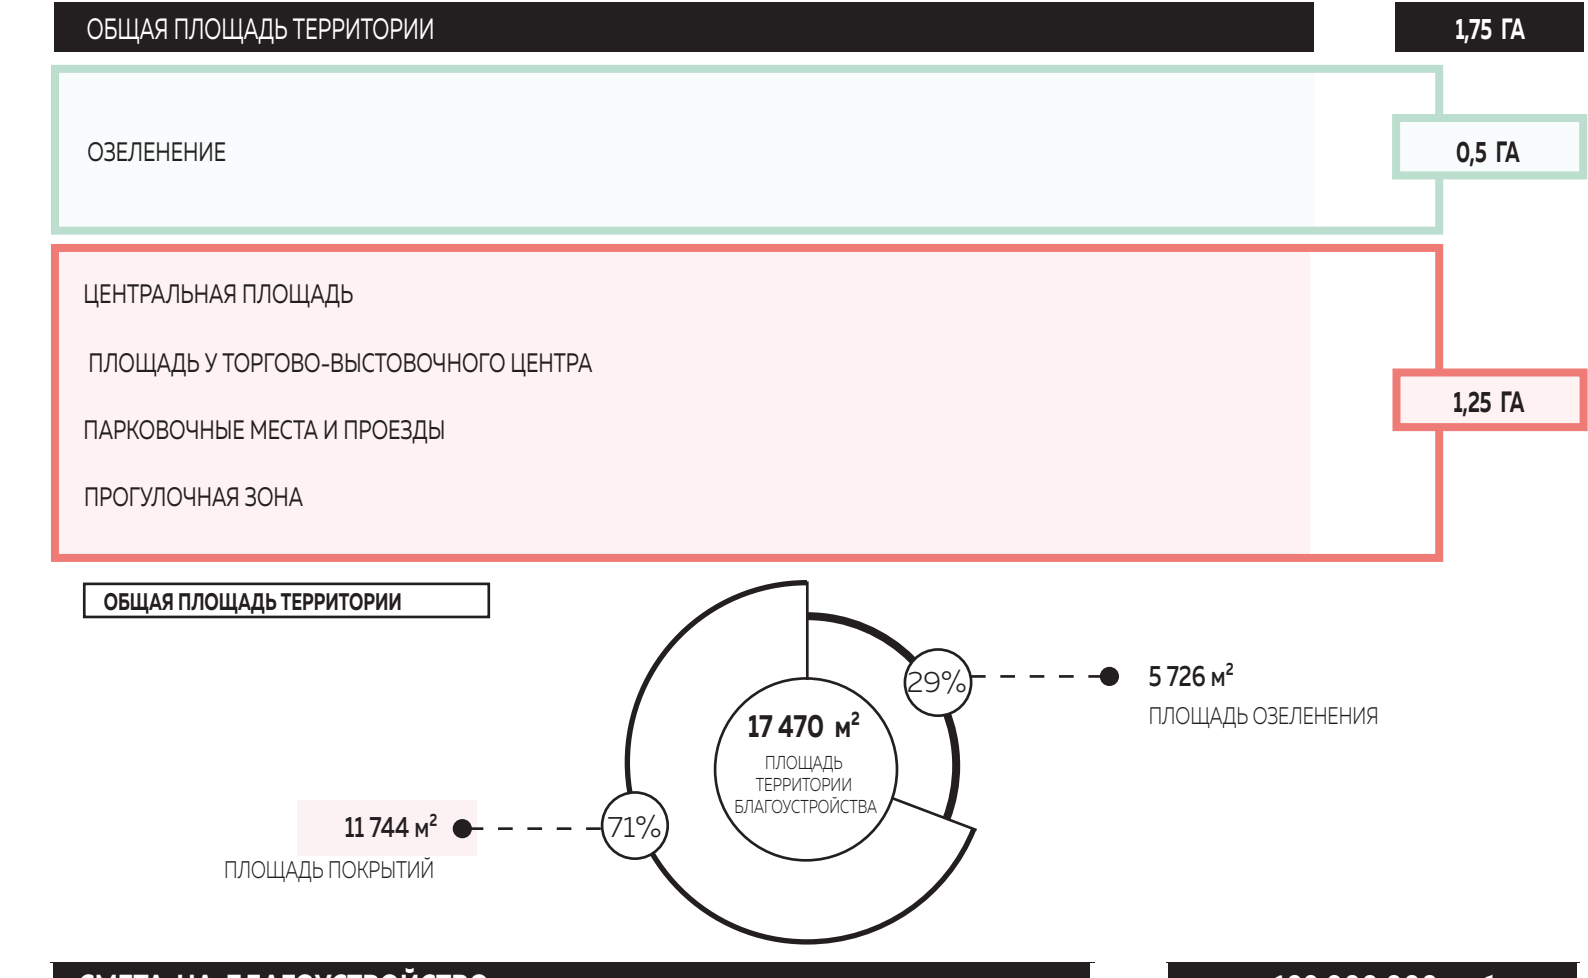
ОБЩАЯ ПЛОЩАДЬ ТЕРРИТОРИИ

1,75 ГА

ОЗЕЛЕНЕНИЕ

0,5 ГА

ЦЕНТРАЛЬНАЯ ПЛОЩАДЬ

ПЛОЩАДЬ У ТОРГОВО-ВЫСТОВОЧНОГО ЦЕНТРА

ПАРКОВОЧНЫЕ МЕСТА И ПРОЕЗДЫ

ПРОГУЛОЧНАЯ ЗОНА

1,25 ГА

ОБЩАЯ ПЛОЩАДЬ ТЕРРИТОРИИ

29%

5 726 м$^2$
ПЛОЩАДЬ ОЗЕЛЕНЕНИЯ

17 470 м$^2$
ПЛОЩАДЬ ТЕРРИТОРИИ БЛАГОУСТРОЙСТВА

11 744 м$^2$
ПЛОЩАДЬ ПОКРЫТИЙ

71%

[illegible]

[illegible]